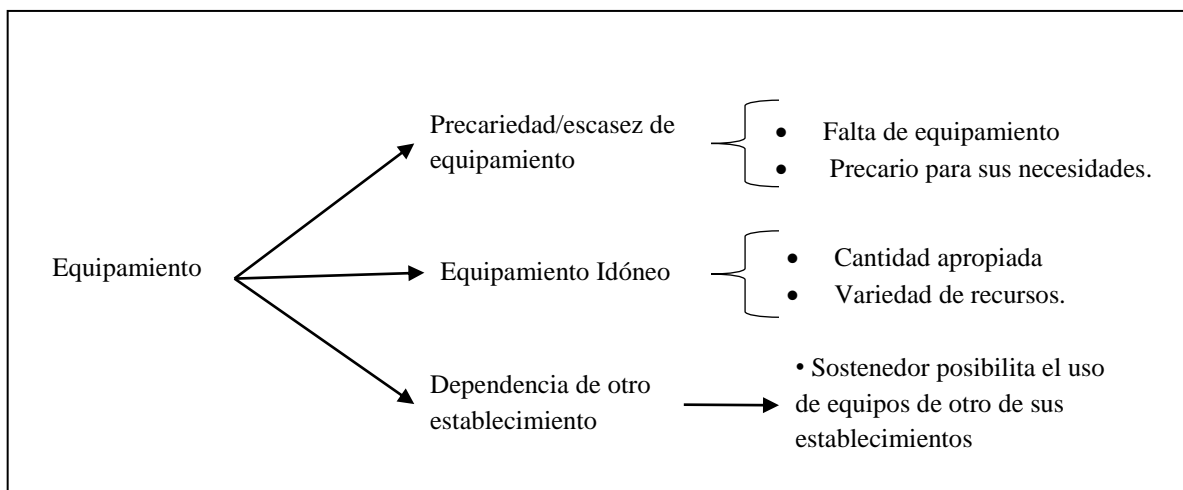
Equipamiento

Precariedad/escasez de equipamiento

- Falta de equipamiento
- Precario para sus necesidades.

Equipamiento Idóneo

- Cantidad apropiada
- Variedad de recursos.

Dependencia de otro establecimiento

• Sostenedor posibilita el uso de equipos de otro de sus establecimientos